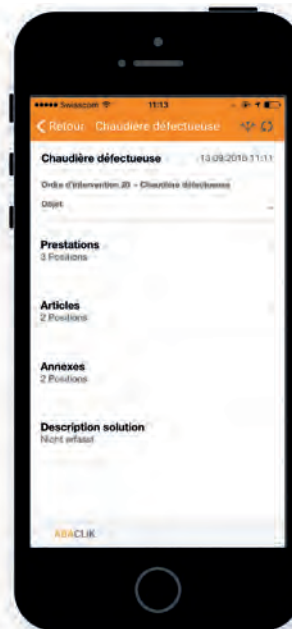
••••• Swisscom 11:13

Retour Chaudière défectueuse

Chaudière défectueuse 13.09.2016 11:11

Ordre d'intervention 20 - Chaudière défectueuse

Objet

Prestations
3 Positions

Articles
2 Positions

Annexes
2 Positions

Description solution
Nicht erfasst

ABACLIK